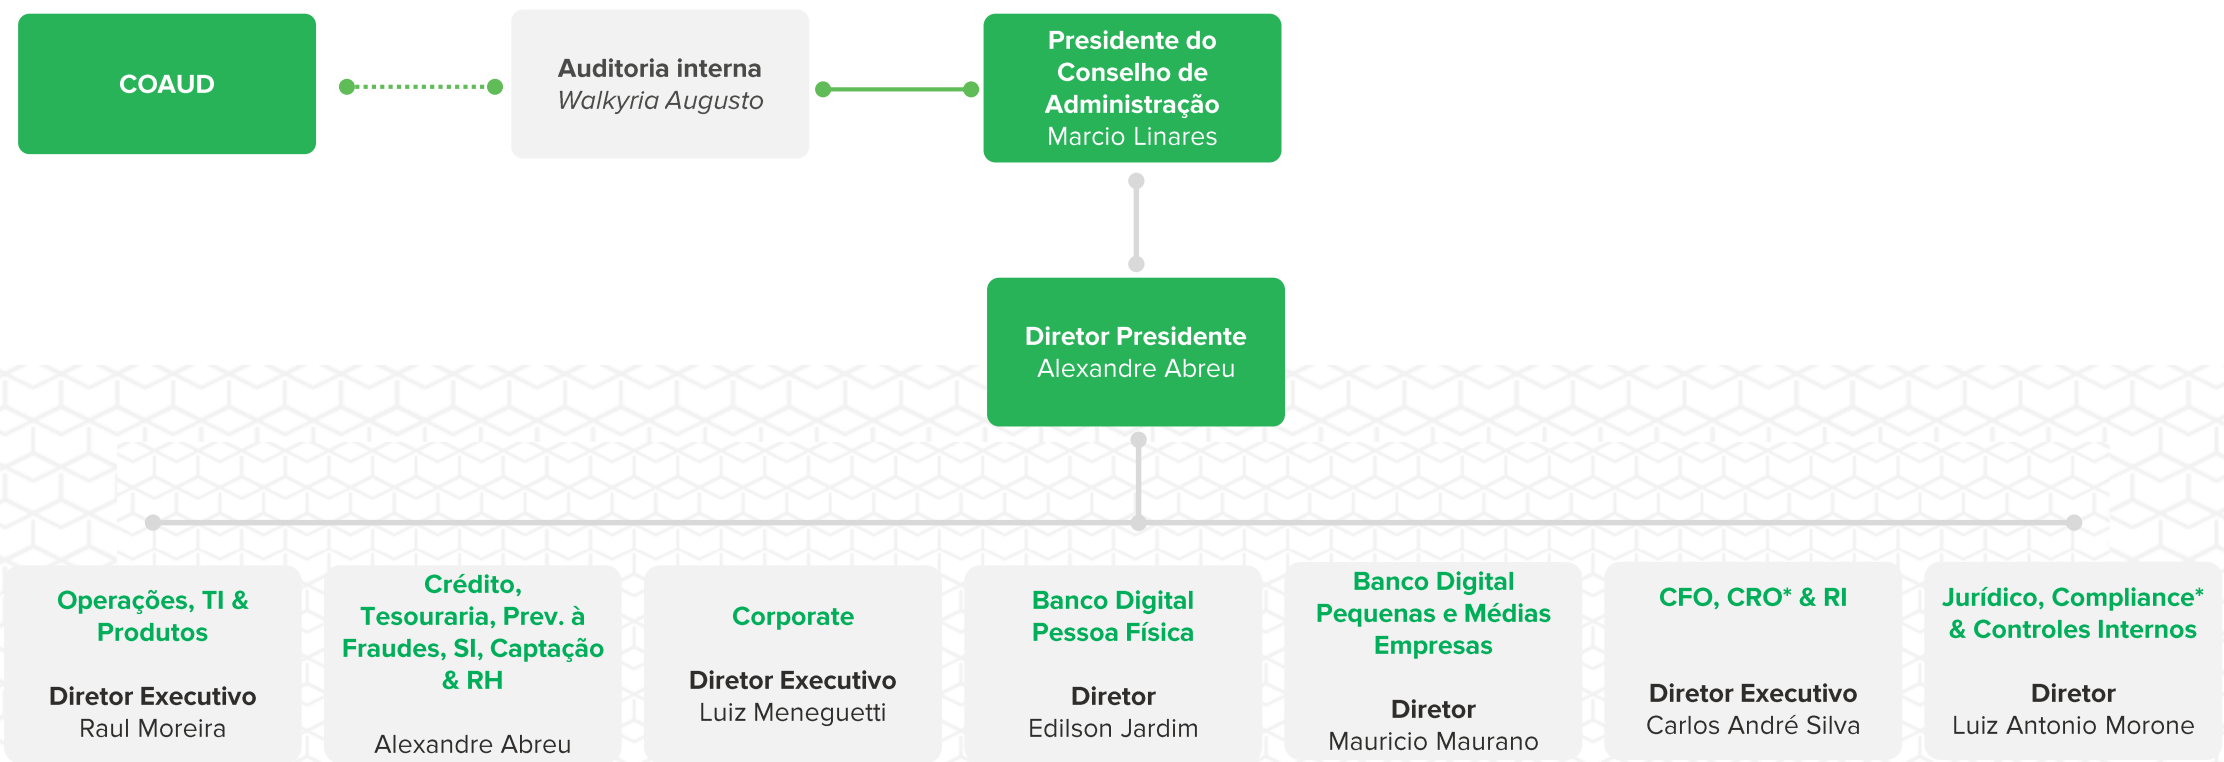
COAUD

Auditoria interna
Walkyria Augusto

Presidente do Conselho de Administração
Marcio Linares

Diretor Presidente
Alexandre Abreu

Operações, TI & Produtos

Diretor Executivo
Raul Moreira

Crédito, Tesouraria, Prev. à Fraudes, SI, Captação & RH

Alexandre Abreu

Corporate

Diretor Executivo
Luiz Meneguetti

Banco Digital Pessoa Física

Diretor
Edilson Jardim

Banco Digital Pequenas e Médias Empresas

Diretor
Mauricio Maurano

CFO, CRO* & RI

Diretor Executivo
Carlos André Silva

Jurídico, Compliance* & Controles Internos

Diretor
Luiz Antonio Morone